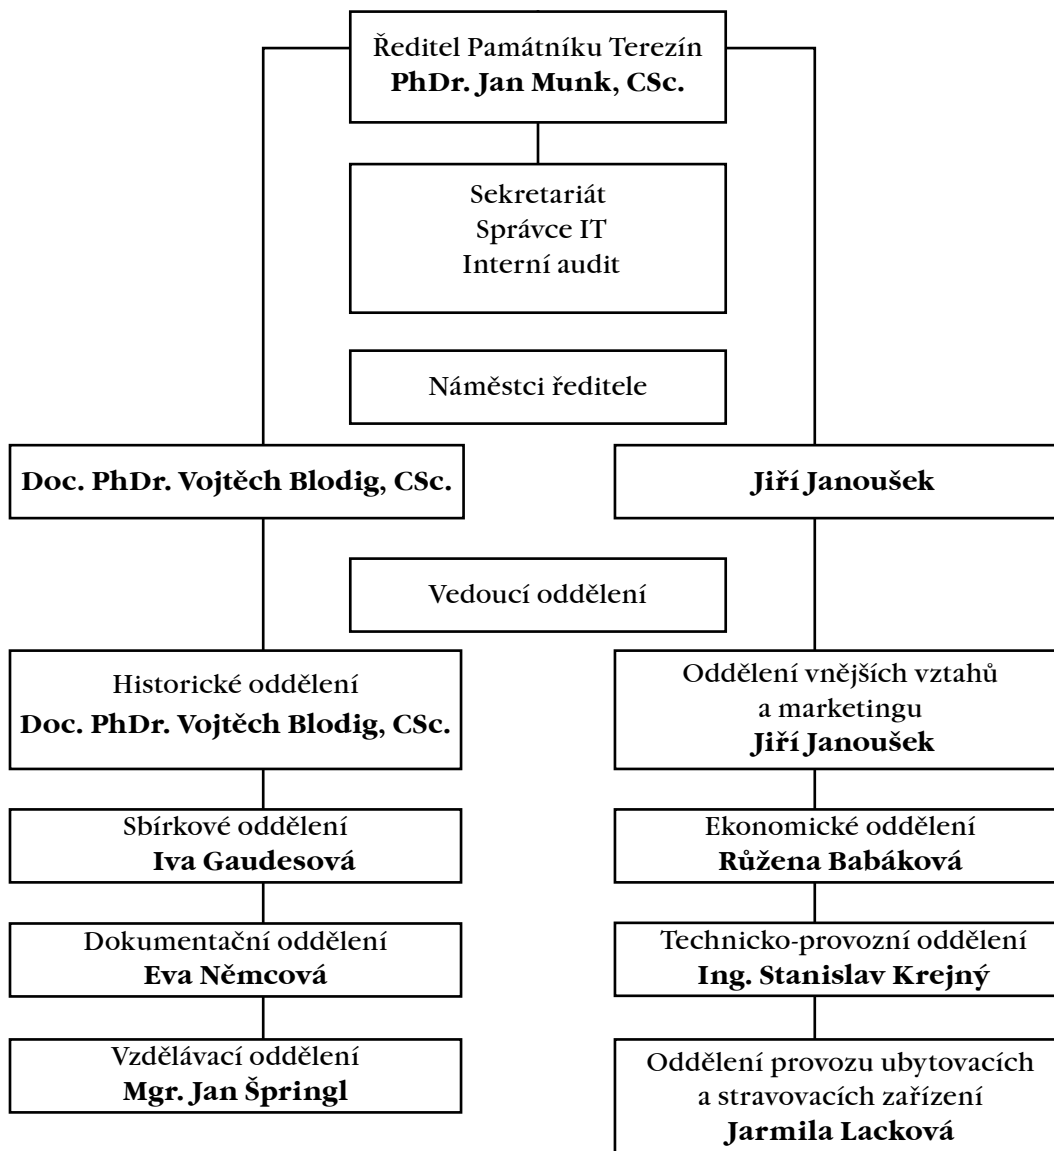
Ředitel Památníku Terezín
PhDr. Jan Munk, CSc.

Sekretariát
Správce IT
Interní audit

Náměstci ředitele

Doc. PhDr. Vojtěch Blodig, CSc.

Jiří Janoušek

Vedoucí oddělení

Historické oddělení
Doc. PhDr. Vojtěch Blodig, CSc.

Sbírkové oddělení
Iva Gaudesová

Dokumentační oddělení
Eva Němcová

Vzdělávací oddělení
Mgr. Jan Špringl

Oddělení vnějších vztahů a marketingu
Jiří Janoušek

Ekonomické oddělení
Růžena Babáková

Technicko-provozní oddělení
Ing. Stanislav Krejný

Oddělení provozu ubytovacích a stravovacích zařízení
Jarmila Lacková